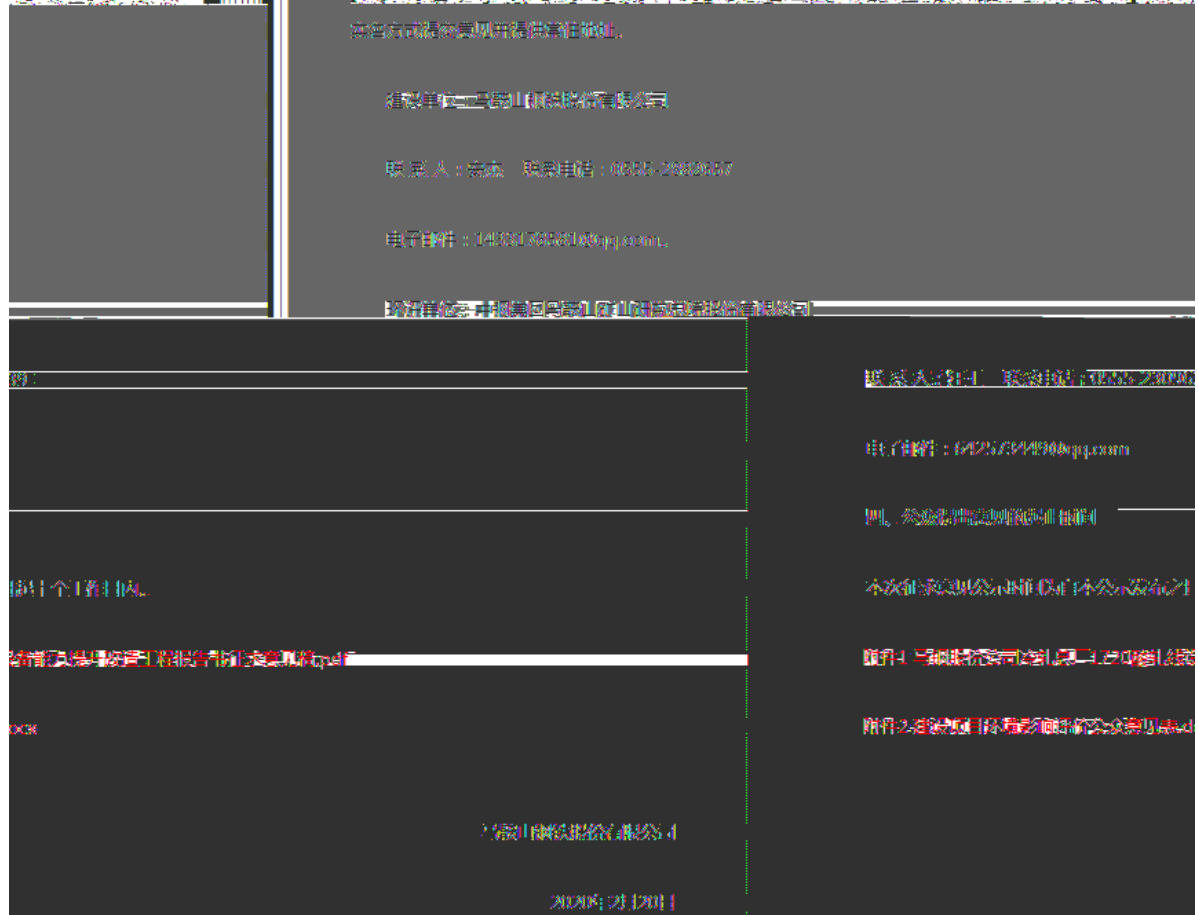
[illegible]

建设单位：马鞍山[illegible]有限公司

联 系 人：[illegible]　联系电话：0555-2332057

电子邮件：1480176561@qq.com。

环评单位：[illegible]有限公司

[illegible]：

联 系 人：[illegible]　联系电话：0555-2300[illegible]

电子邮件：642576449@qq.com

四、公众意见表的网络链接

本次征求意见公示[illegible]

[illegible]个工作日内。

附件1：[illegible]

附件2：建设项目环境影响评价公众意见表.d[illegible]

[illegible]报告书征求意见稿.pdf

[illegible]

马鞍山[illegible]有限公司

2020年7月20日